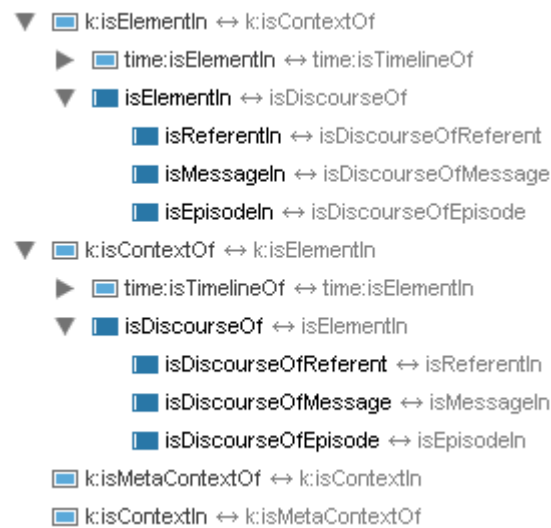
k:isElementIn ↔ k:isContextOf
time:isElementIn ↔ time:isTimelineOf
isElementIn ↔ isDiscourseOf
isReferentIn ↔ isDiscourseOfReferent
isMessageIn ↔ isDiscourseOfMessage
isEpisodeIn ↔ isDiscourseOfEpisode
k:isContextOf ↔ k:isElementIn
time:isTimelineOf ↔ time:isElementIn
isDiscourseOf ↔ isElementIn
isDiscourseOfReferent ↔ isReferentIn
isDiscourseOfMessage ↔ isMessageIn
isDiscourseOfEpisode ↔ isEpisodeIn
k:isMetaContextOf ↔ k:isContextIn
k:isContextIn ↔ k:isMetaContextOf